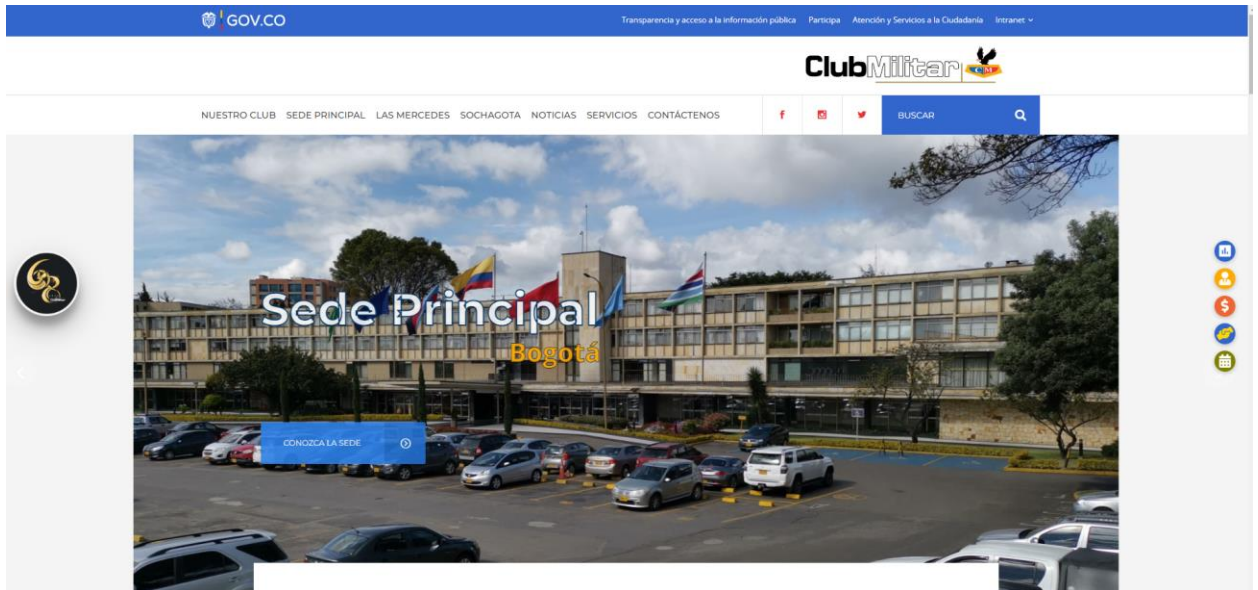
GOV.CO

Transparencia y acceso a la información pública Participa Atención y Servicios a la Ciudadanía Intranet

Club Militar

NUESTRO CLUB SEDE PRINCIPAL LAS MERCEDES SOCHAGOTA NOTICIAS SERVICIOS CONTÁCTENOS

BUSCAR

Sede Principal

Bogotá

CONOZCA LA SEDE